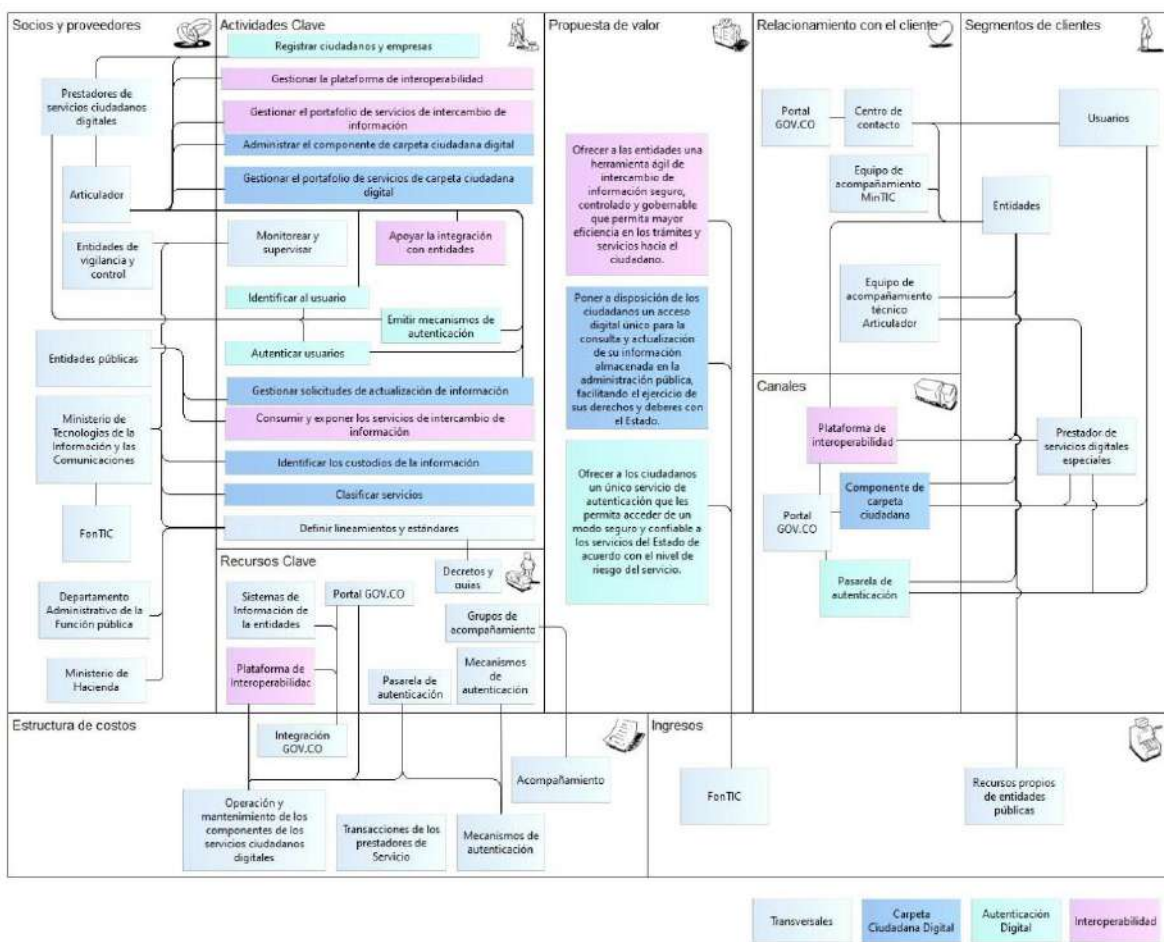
Socios y proveedores

Prestadores de servicios ciudadanos digitales

Articulador

Entidades de vigilancia y control

Entidades públicas

Ministerio de Tecnologías de la Información y las Comunicaciones

FonTIC

Departamento Administrativo de la Función pública

Ministerio de Hacienda

Actividades Clave

Registrar ciudadanos y empresas

Gestionar la plataforma de interoperabilidad

Gestionar el portafolio de servicios de intercambio de información

Administrar el componente de carpeta ciudadana digital

Gestionar el portafolio de servicios de carpeta ciudadana digital

Monitorear y supervisar

Apoyar la integración con entidades

Identificar al usuario

Emitir mecanismos de autenticación

Autenticar usuarios

Gestionar solicitudes de actualización de información

Consumir y exponer los servicios de intercambio de información

Identificar los custodios de la información

Clasificar servicios

Definir lineamientos y estándares

Recursos Clave

Decretos y guías

Sistemas de Información de la entidades

Portal GOV.CO

Grupos de acompañamiento

Plataforma de Interoperabilidac

Pasarela de autenticación

Mecanismos de autenticación

Propuesta de valor

Ofrecer a las entidades una herramienta ágil de intercambio de información seguro, controlado y gobernable que permita mayor eficiencia en los trámites y servicios hacia el ciudadano.

Poner a disposición de los ciudadanos un acceso digital único para la consulta y actualización de su información almacenada en la administración pública, facilitando el ejercicio de sus derechos y deberes con el Estado.

Ofrecer a los ciudadanos un único servicio de autenticación que les permita acceder de un modo seguro y confiable a los servicios del Estado de acuerdo con el nivel de riesgo del servicio.

Relacionamiento con el cliente

Portal GOV.CO

Centro de contacto

Equipo de acompañamiento MinTIC

Equipo de acompañamiento técnico Articulador

Canales

Plataforma de interoperabilidad

Componente de carpeta ciudadana

Portal GOV.CO

Pasarela de autenticación

Segmentos de clientes

Usuarios

Entidades

Prestador de servicios digitales especiales

Estructura de costos

Integración GOV.CO

Operación y mantenimiento de los componentes de los servicios ciudadanos digitales

Transacciones de los prestadores de Servicio

Mecanismos de autenticación

Acompañamiento

Ingresos

FonTIC

Recursos propios de entidades públicas

Transversales | Carpeta Ciudadana Digital | Autenticación Digital | Interoperabilidad